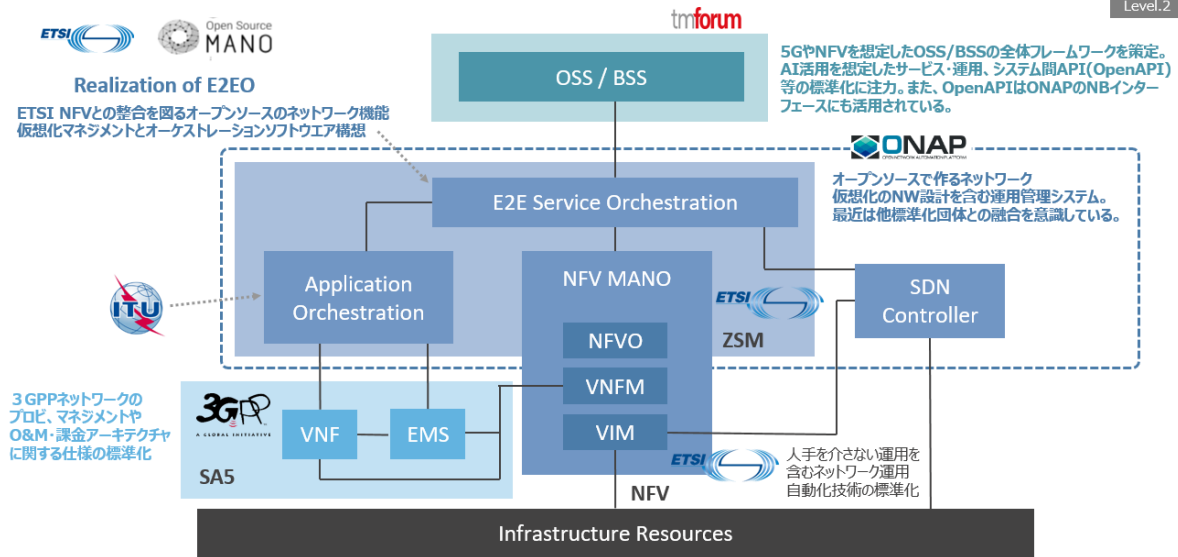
Level.2

ETSI

Open Source MANO

Realization of E2EO

ETSI NFVとの整合を図るオープンソースのネットワーク機能仮想化マネジメントとオーケストレーションソフトウエア構想

tmforum

OSS / BSS

5GやNFVを想定したOSS/BSSの全体フレームワークを策定。AI活用を想定したサービス・運用、システム間API(OpenAPI)等の標準化に注力。また、OpenAPIはONAPのNBインターフェースにも活用されている。

ONAP
OPEN NETWORK AUTOMATION PLATFORM

オープンソースで作るネットワーク仮想化のNW設計を含む運用管理システム。最近は他標準化団体との融合を意識している。

E2E Service Orchestration

Application Orchestration

NFV MANO

ETSI

ZSM

SDN Controller

ITU

NFVO

VNFM

VIM

3GPP
A GLOBAL INITIATIVE

VNF

EMS

SA5

３GPPネットワークのプロビ、マネジメントやO&M･課金アーキテクチャに関する仕様の標準化

ETSI

人手を介さない運用を含むネットワーク運用自動化技術の標準化

NFV

Infrastructure Resources